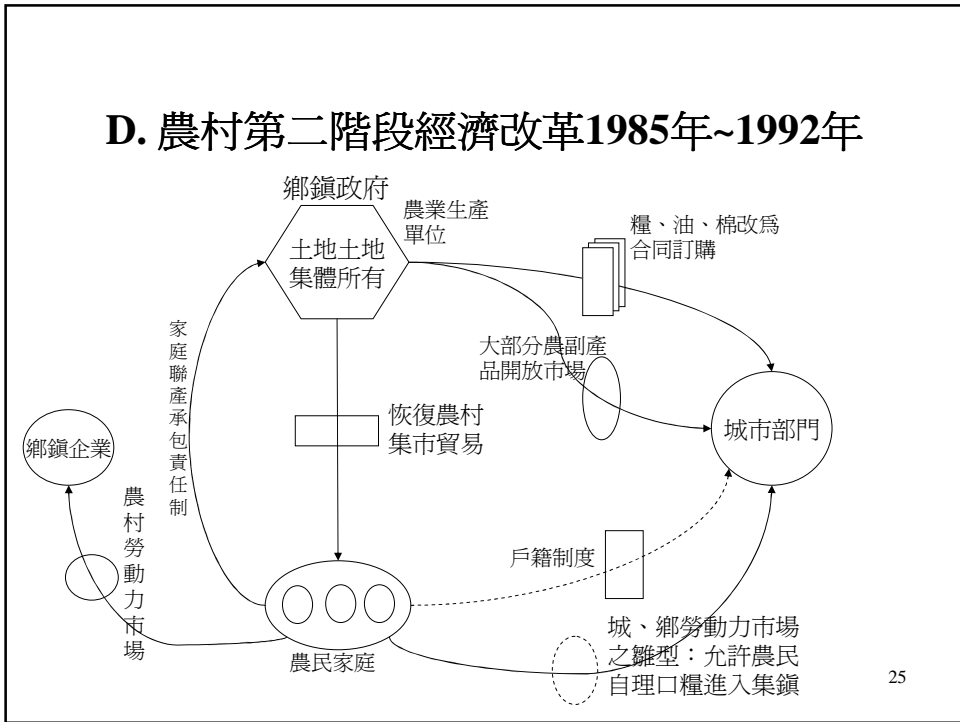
D. 農村第二階段經濟改革1985年~1992年

鄉鎮政府

農業生產單位

土地土地集體所有

糧、油、棉改爲合同訂購

家庭聯產承包責任制

大部分農副產品開放市場

恢復農村集市貿易

鄉鎮企業

城市部門

農村勞動力市場

戶籍制度

農民家庭

城、鄉勞動力市場之雛型：允許農民自理口糧進入集鎮

25